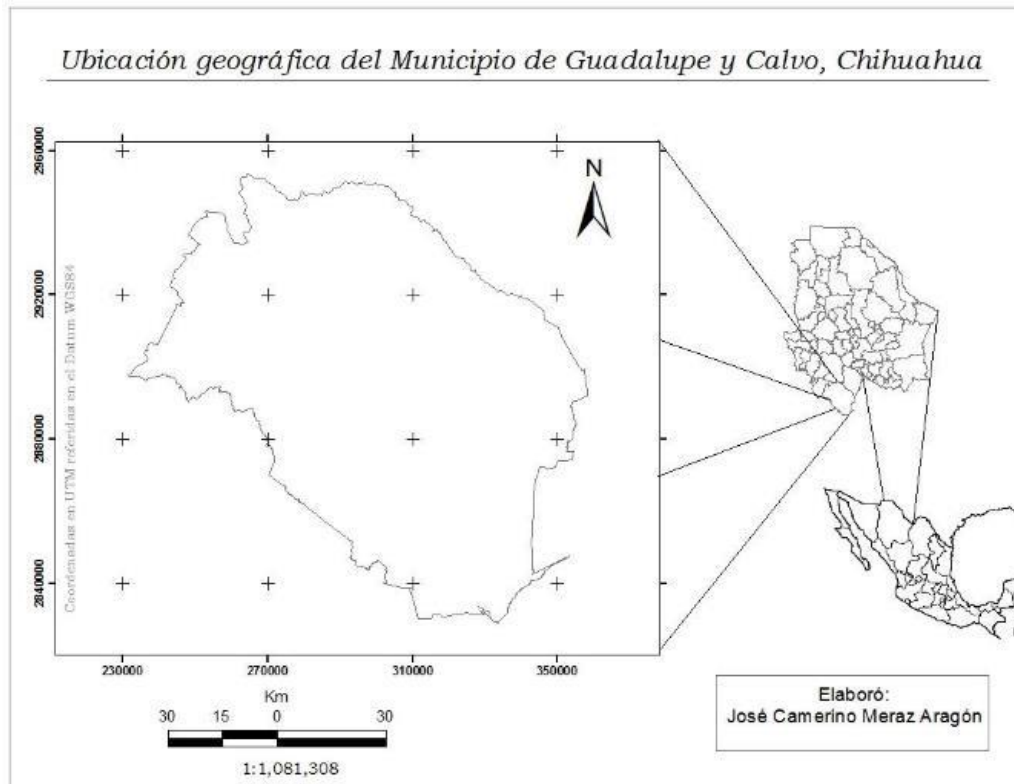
Ubicación geográfica del Municipio de Guadalupe y Calvo, Chihuahua

2960000
2920000
2880000
2840000

Coordenadas en UTM referidas en el Datum WGS84

N

230000
270000
310000
350000

Km
30 15 0 30

1:1,081,308

Elaboró:
José Camerino Meraz Aragón